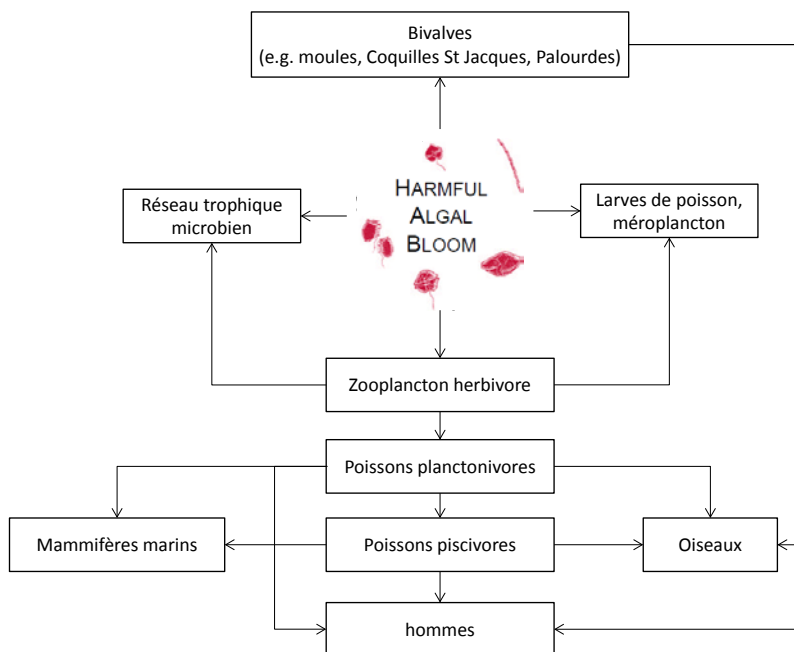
Bivalves
(e.g. moules, Coquilles St Jacques, Palourdes)

Réseau trophique microbien

HARMFUL ALGAL BLOOM

Larves de poisson, méroplancton

Zooplancton herbivore

Poissons planctonivores

Mammifères marins

Poissons piscivores

Oiseaux

hommes